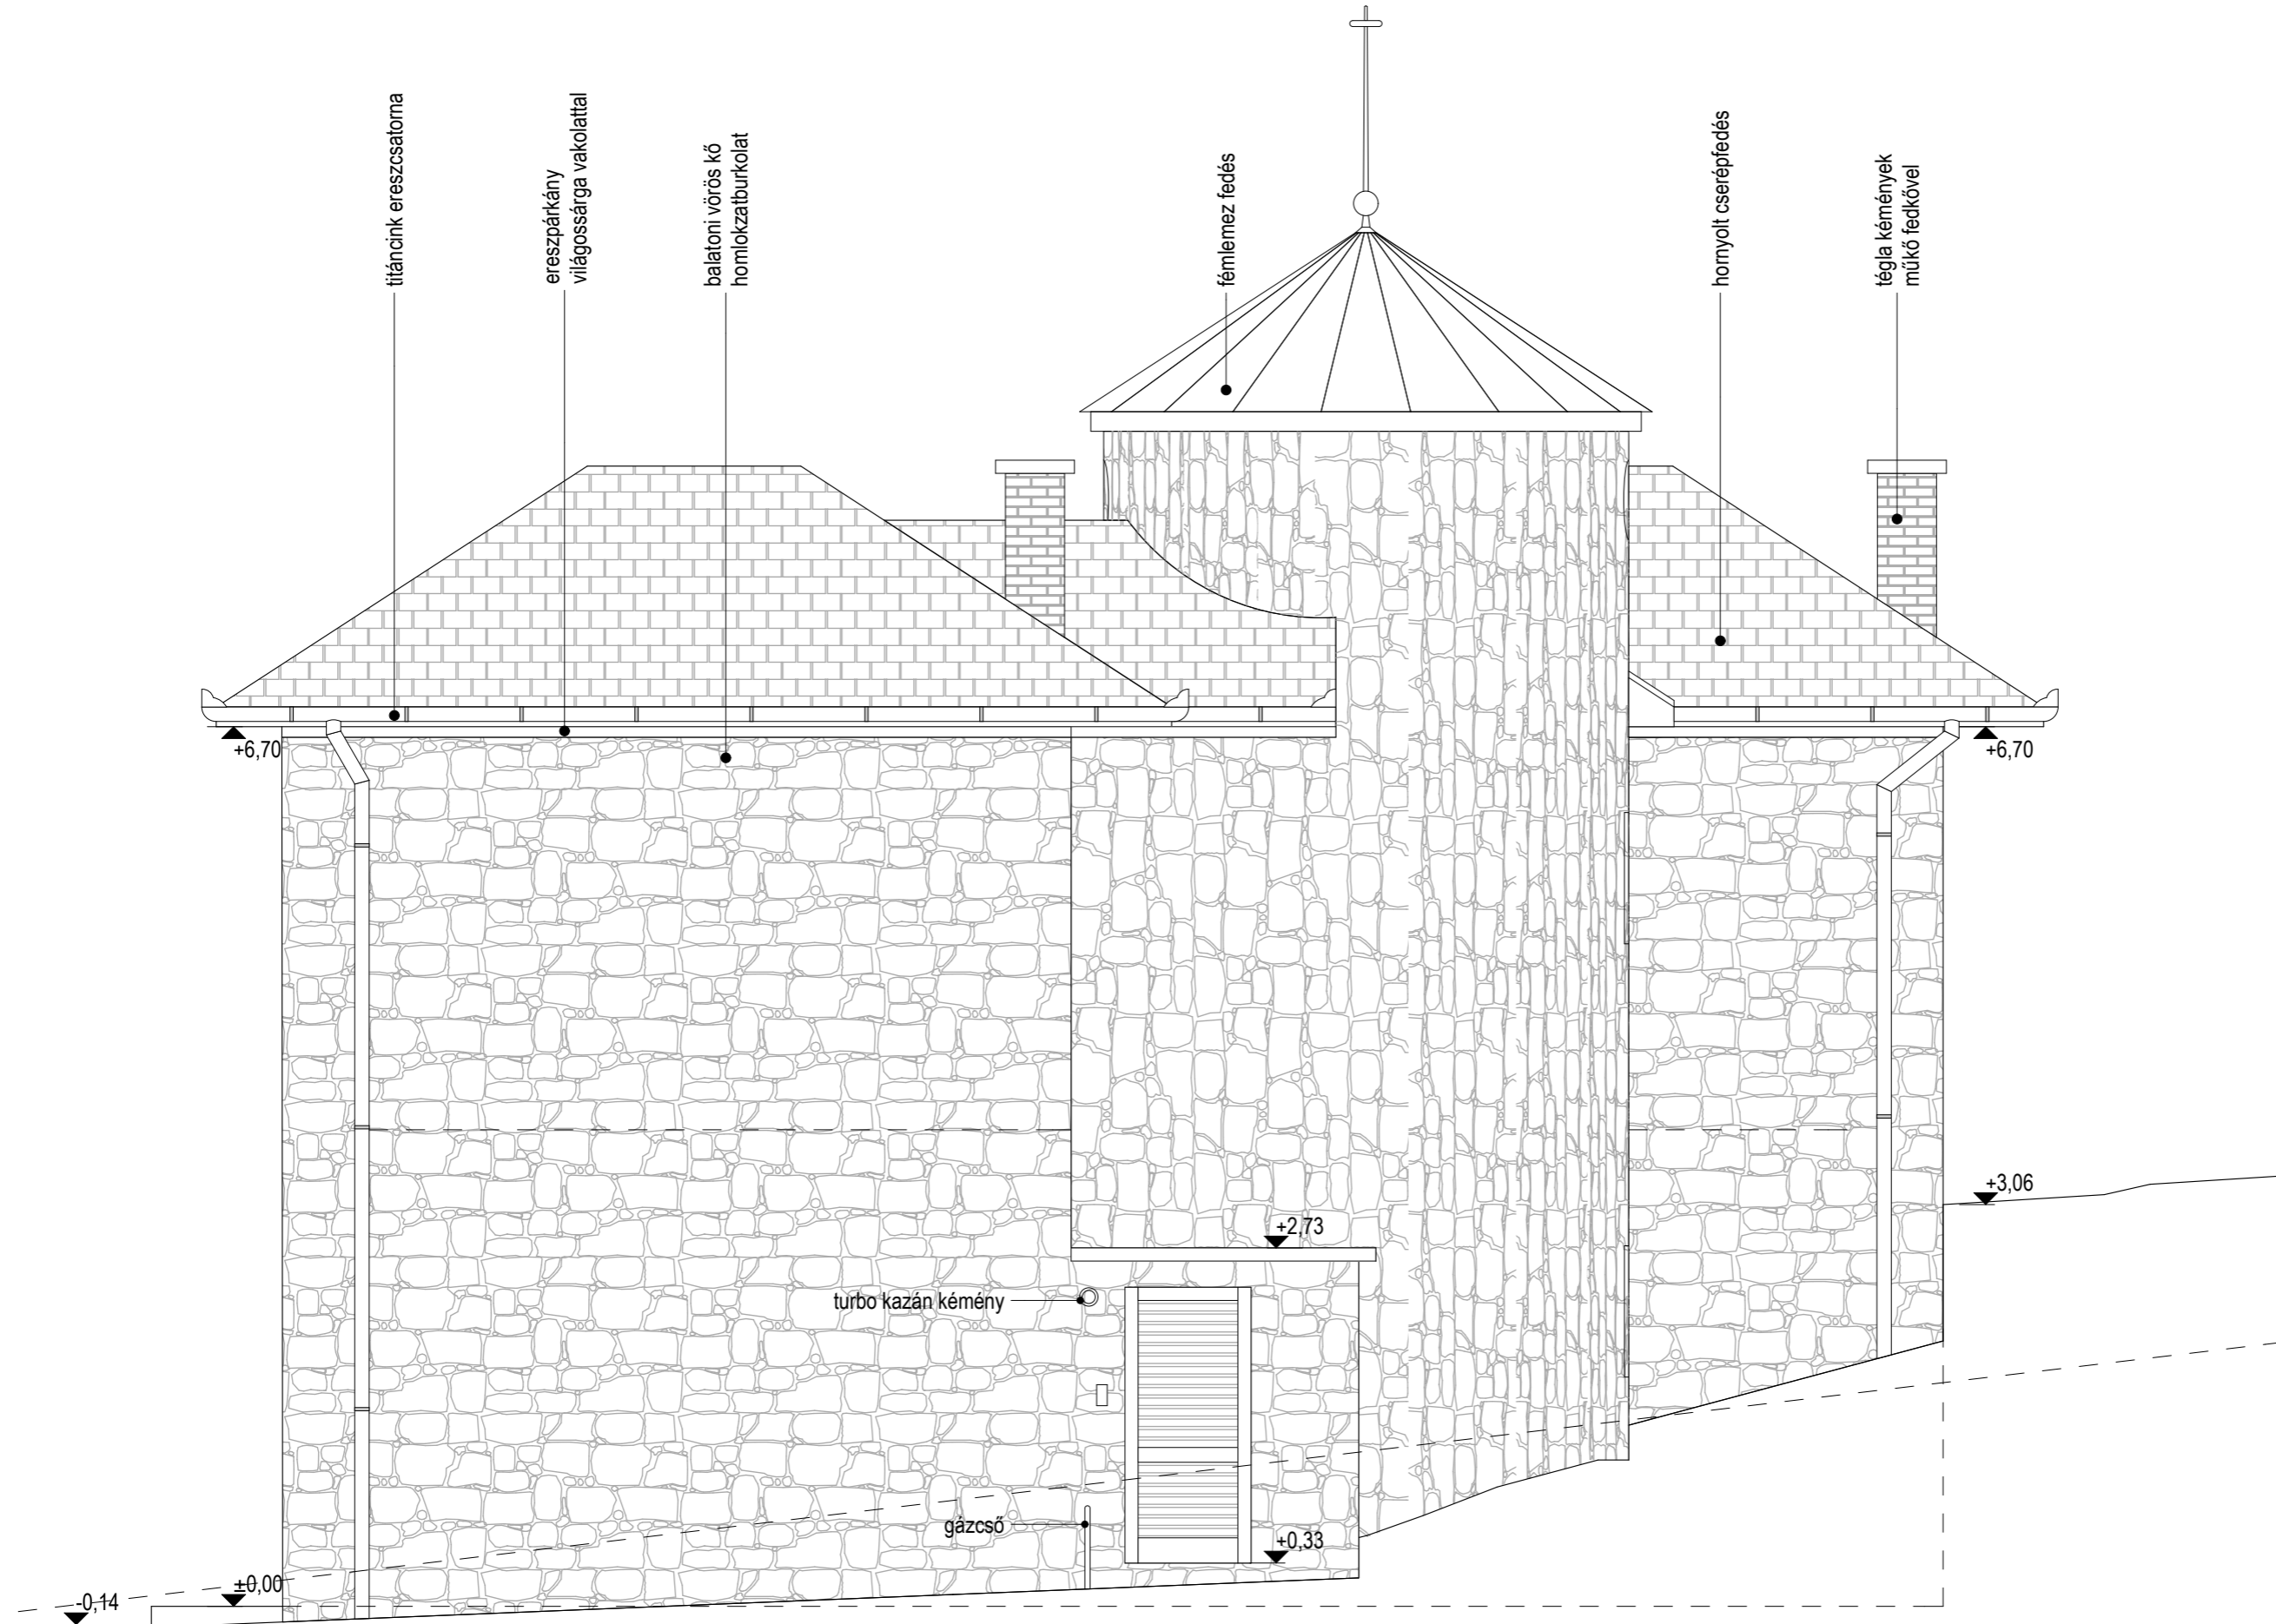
titáncink ereszcsatorna

ereszpárkány
világossárga vakolattal

balatoni vörös kő
homlokzatburkolat

fémlemez fedés

hornyolt cserépfedés

tégla kémények
műkő fedkővel

+6,70

+6,70

+3,06

+2,73

turbo kazán kémény

gázcső

+0,33

±0,00

-0,14